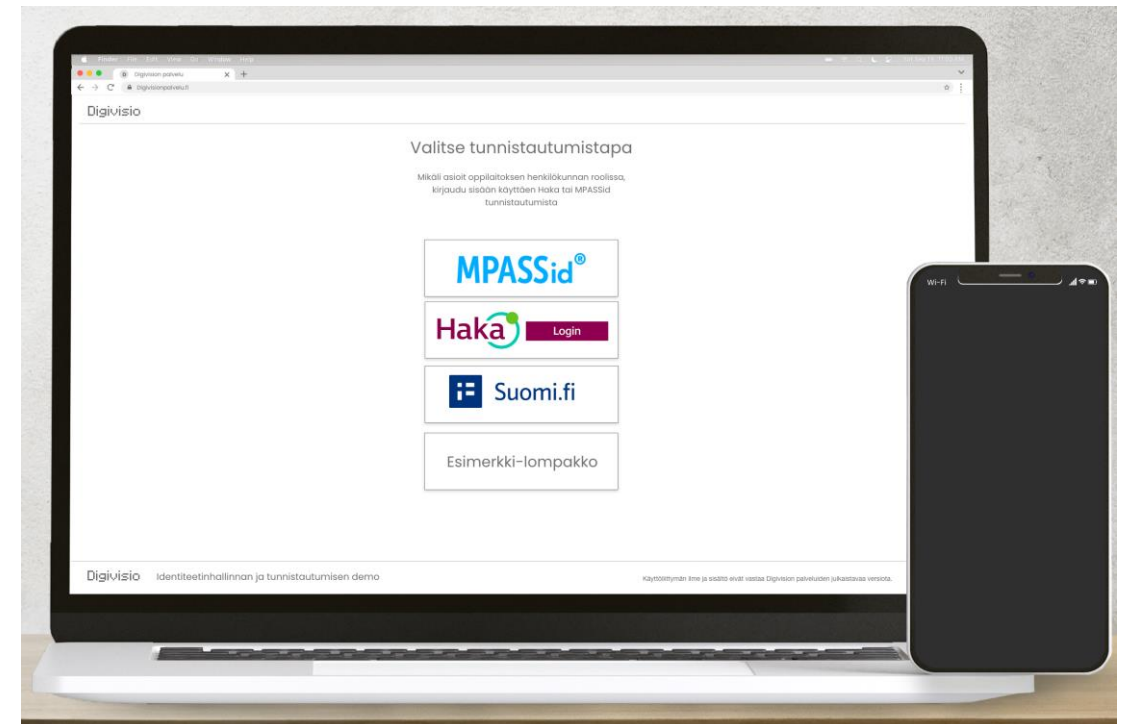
Finder File Edit View Go Window Help

Digivision palvelu

digivisionpalvelu.fi

Digivisio

Valitse tunnistautumistapa

Mikäli asioit oppilaitoksen henkilökunnan roolissa, kirjaudu sisään käyttäen Haka tai MPASSid tunnistautumista

MPASSid®

Haka Login

Suomi.fi

Esimerkki-lompakko

Digivisio Identiteetinhallinnan ja tunnistautumisen demo

Käyttöliittymän ilme ja sisältö eivät vastaa Digivision palveluiden julkaistavaa versiota.

Wi-Fi